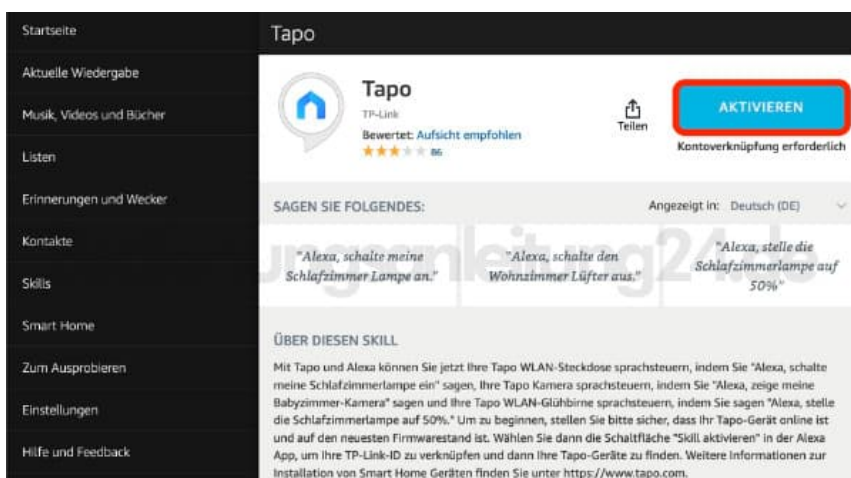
Startseite
Aktuelle Wiedergabe
Musik, Videos und Bücher
Listen
Erinnerungen und Wecker
Kontakte
Skills
Smart Home
Zum Ausprobieren
Einstellungen
Hilfe und Feedback

Tapo

Tapo
TP-Link
Bewertet: Aufsicht empfohlen
86

Teilen

AKTIVIEREN
Kontoverknüpfung erforderlich

SAGEN SIE FOLGENDES:
Angezeigt in: Deutsch (DE)

"Alexa, schalte meine Schlafzimmer Lampe an."
"Alexa, schalte den Wohnzimmer Lüfter aus."
"Alexa, stelle die Schlafzimmerlampe auf 50%"

ÜBER DIESEN SKILL

Mit Tapo und Alexa können Sie jetzt Ihre Tapo WLAN-Steckdose sprachsteuern, indem Sie "Alexa, schalte meine Schlafzimmerlampe ein" sagen, Ihre Tapo Kamera sprachsteuern, indem Sie "Alexa, zeige meine Babyzimmer-Kamera" sagen und Ihre Tapo WLAN-Glühbirne sprachsteuern, indem Sie sagen "Alexa, stelle die Schlafzimmerlampe auf 50%." Um zu beginnen, stellen Sie bitte sicher, dass Ihr Tapo-Gerät online ist und auf den neuesten Firmwarestand ist. Wählen Sie dann die Schaltfläche "Skill aktivieren" in der Alexa App, um Ihre TP-Link-ID zu verknüpfen und dann Ihre Tapo-Geräte zu finden. Weitere Informationen zur Installation von Smart Home Geräten finden Sie unter https://www.tapo.com.